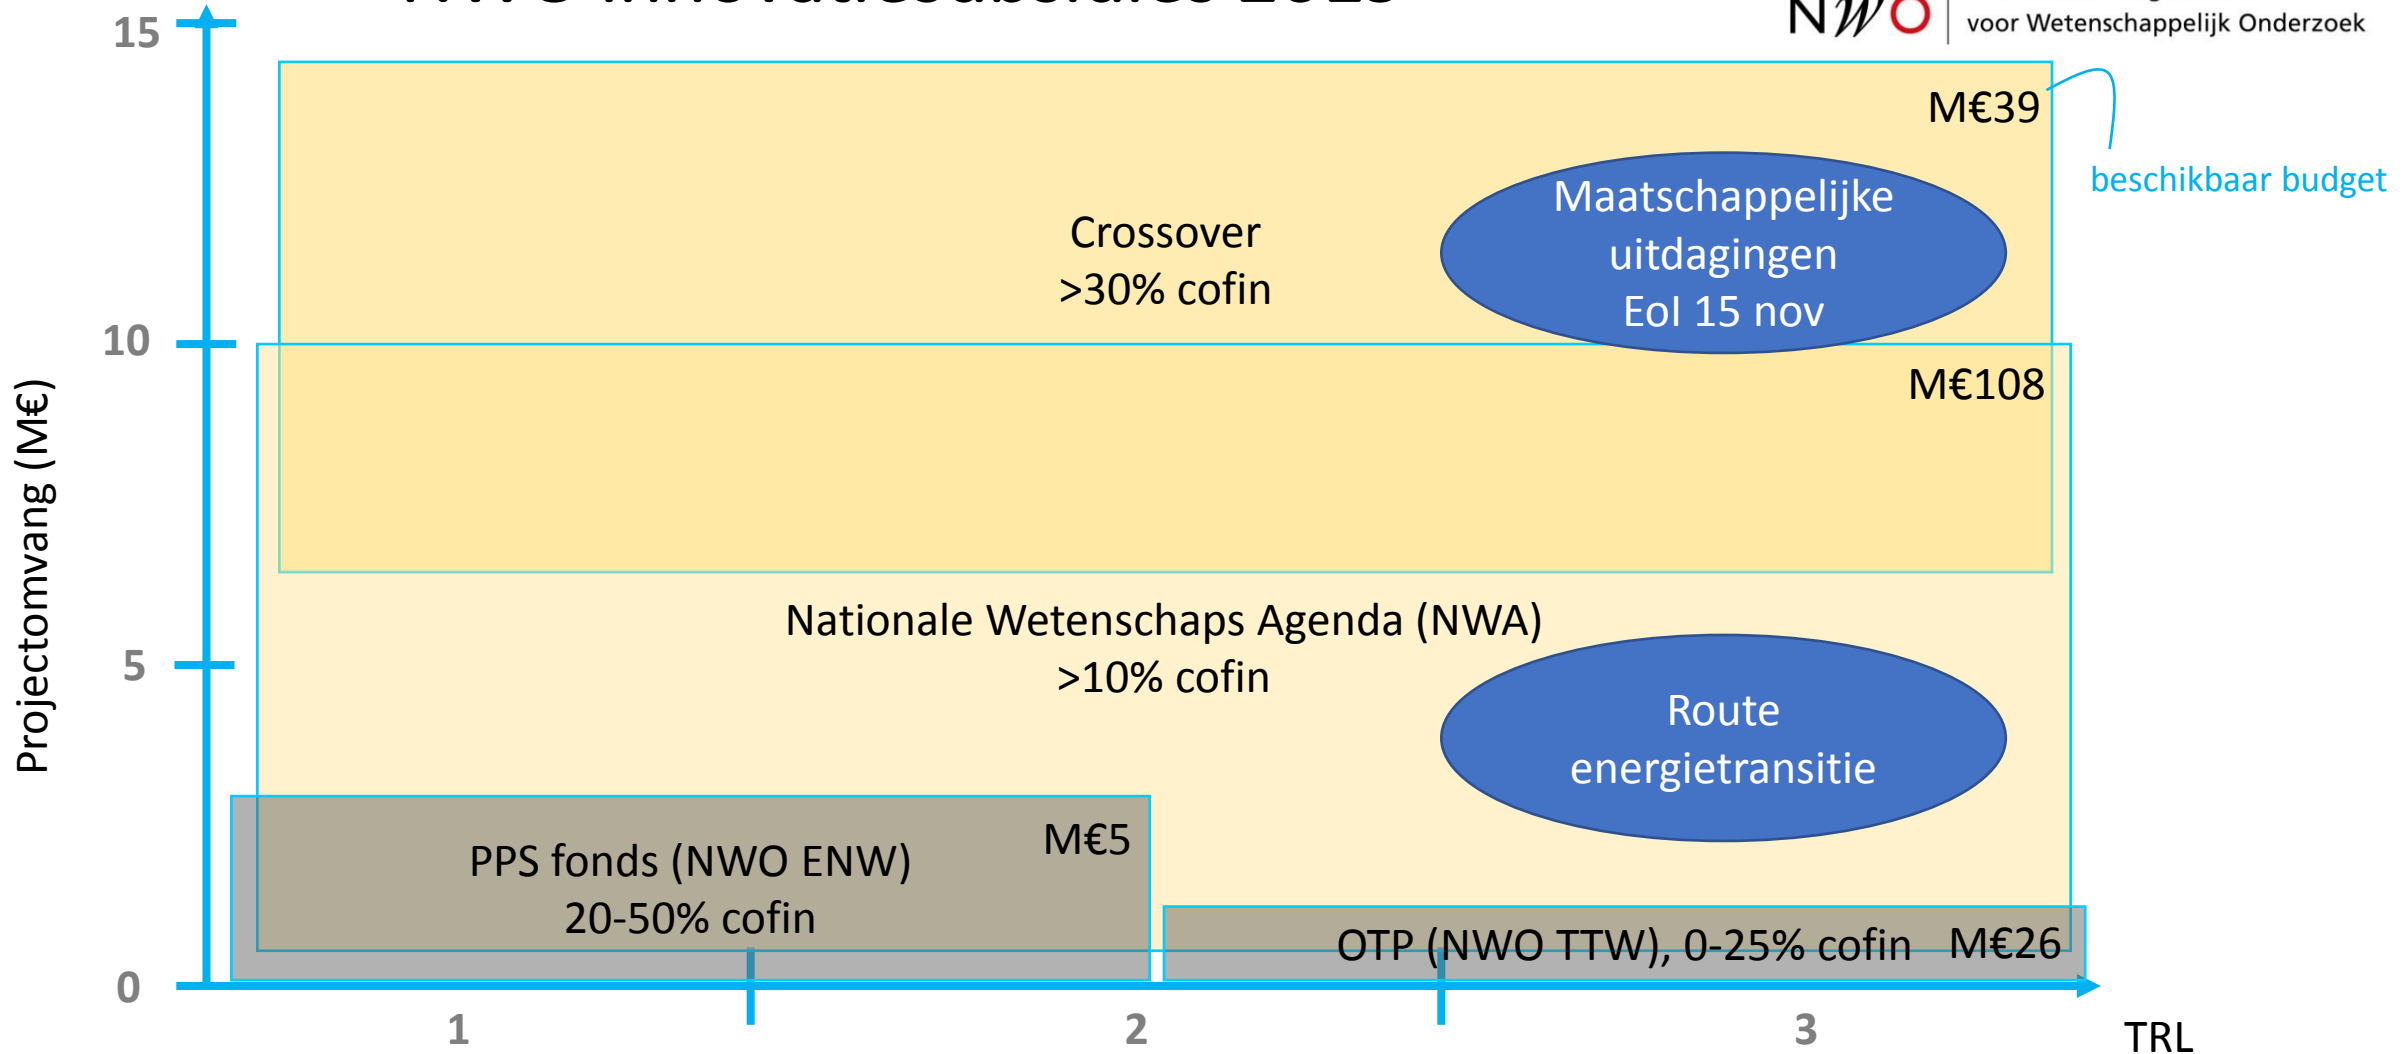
NWO

voor Wetenschappelijk Onderzoek

15

10

5

0

Projectomvang (M€)

M€39

beschikbaar budget

Crossover
>30% cofin

Maatschappelijke uitdagingen
EoI 15 nov

M€108

Nationale Wetenschaps Agenda (NWA)
>10% cofin

Route energietransitie

PPS fonds (NWO ENW)
20-50% cofin

M€5

OTP (NWO TTW), 0-25% cofin M€26

1

2

3

TRL